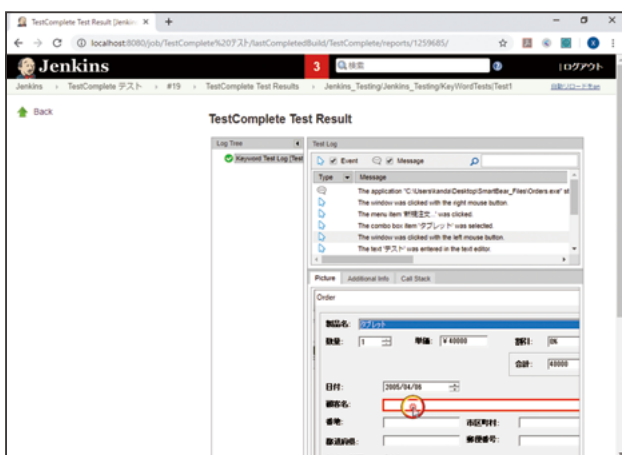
TestComplete Test Result [Jenkin ×

localhost:8080/job/TestComplete%20テスト/lastCompletedBuild/TestComplete/reports/1259685/

Jenkins

3

検索

ログアウト

Jenkins › TestComplete テスト › #19 › TestComplete Test Results › Jenkins_Testing/Jenkins_Testing/KeyWordTests/Test1

自動リロード有効

Back

TestComplete Test Result

Log Tree

Keyword Test Log [Test

Test Log

Event Message

| Type | Message |
|---|---|
| | The application "C:\Users\kanda\Desktop\SmartBear_Files\Orders.exe" st |
| | The window was clicked with the right mouse button. |
| | The menu item '新規注文...' was clicked. |
| | The combo box item 'タブレット' was selected. |
| | The window was clicked with the left mouse button. |
| | The text 'テスト' was entered in the text editor. |

Picture Additional Info Call Stack

Order

製品名: タブレット

数量: 1 単価: ¥40000 割引: 0%

合計: 40000

日付: 2005/04/06

顧客名:

番地: 市区町村:

都道府県: 郵便番号: